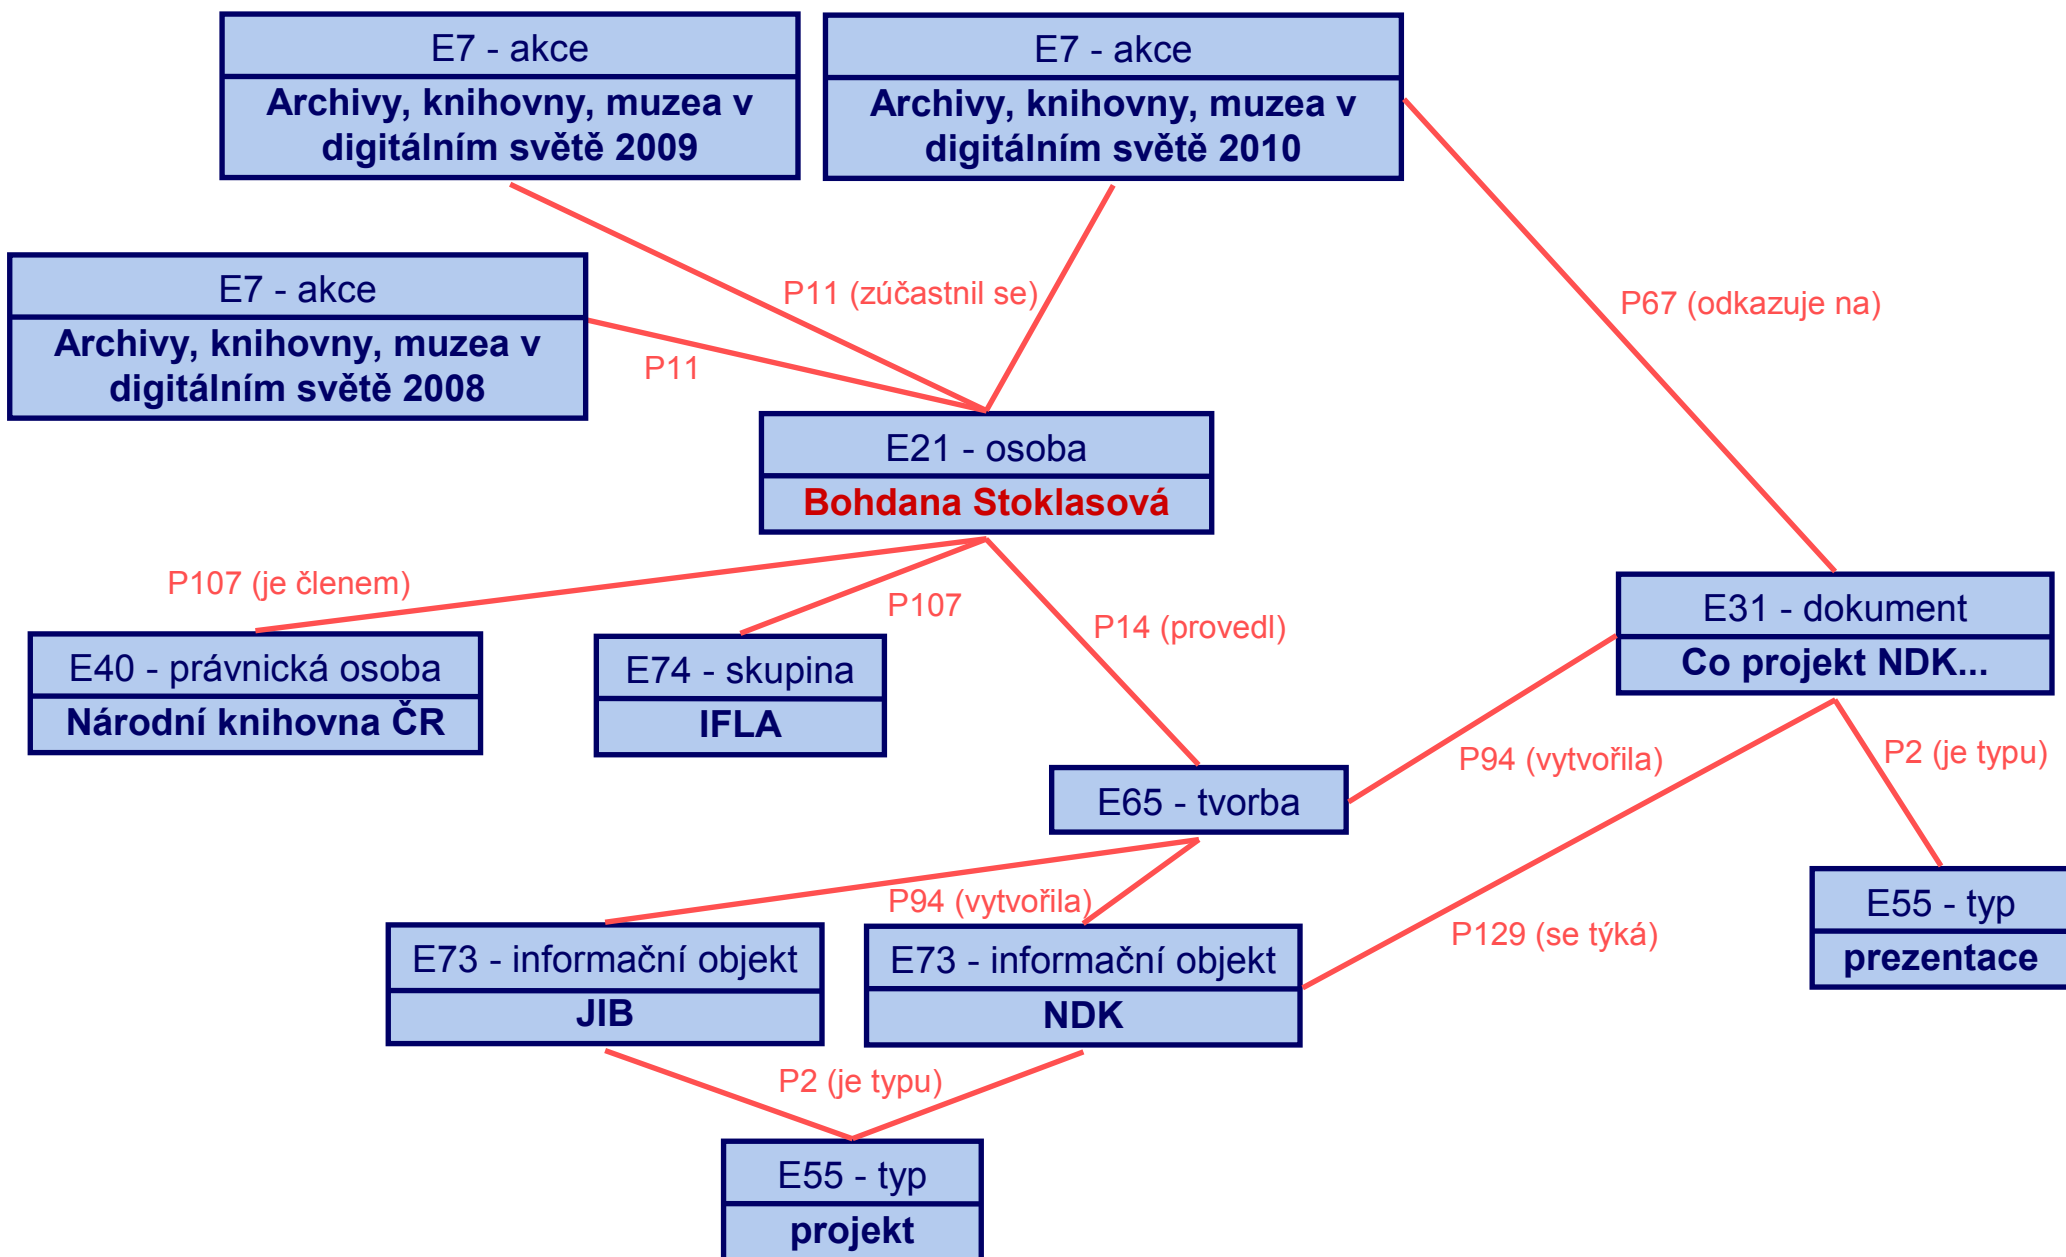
E7 - akce
Archivy, knihovny, muzea v digitálním světě 2009

E7 - akce
Archivy, knihovny, muzea v digitálním světě 2010

E7 - akce
Archivy, knihovny, muzea v digitálním světě 2008

P11 (zúčastnil se)

P11

P67 (odkazuje na)

E21 - osoba
Bohdana Stoklasová

P107 (je členem)

P107

P14 (provedl)

E31 - dokument
Co projekt NDK...

E40 - právnická osoba
Národní knihovna ČR

E74 - skupina
IFLA

P94 (vytvořila)

P2 (je typu)

E65 - tvorba

P94 (vytvořila)

P129 (se týká)

E55 - typ
prezentace

E73 - informační objekt
JIB

E73 - informační objekt
NDK

P2 (je typu)

E55 - typ
projekt